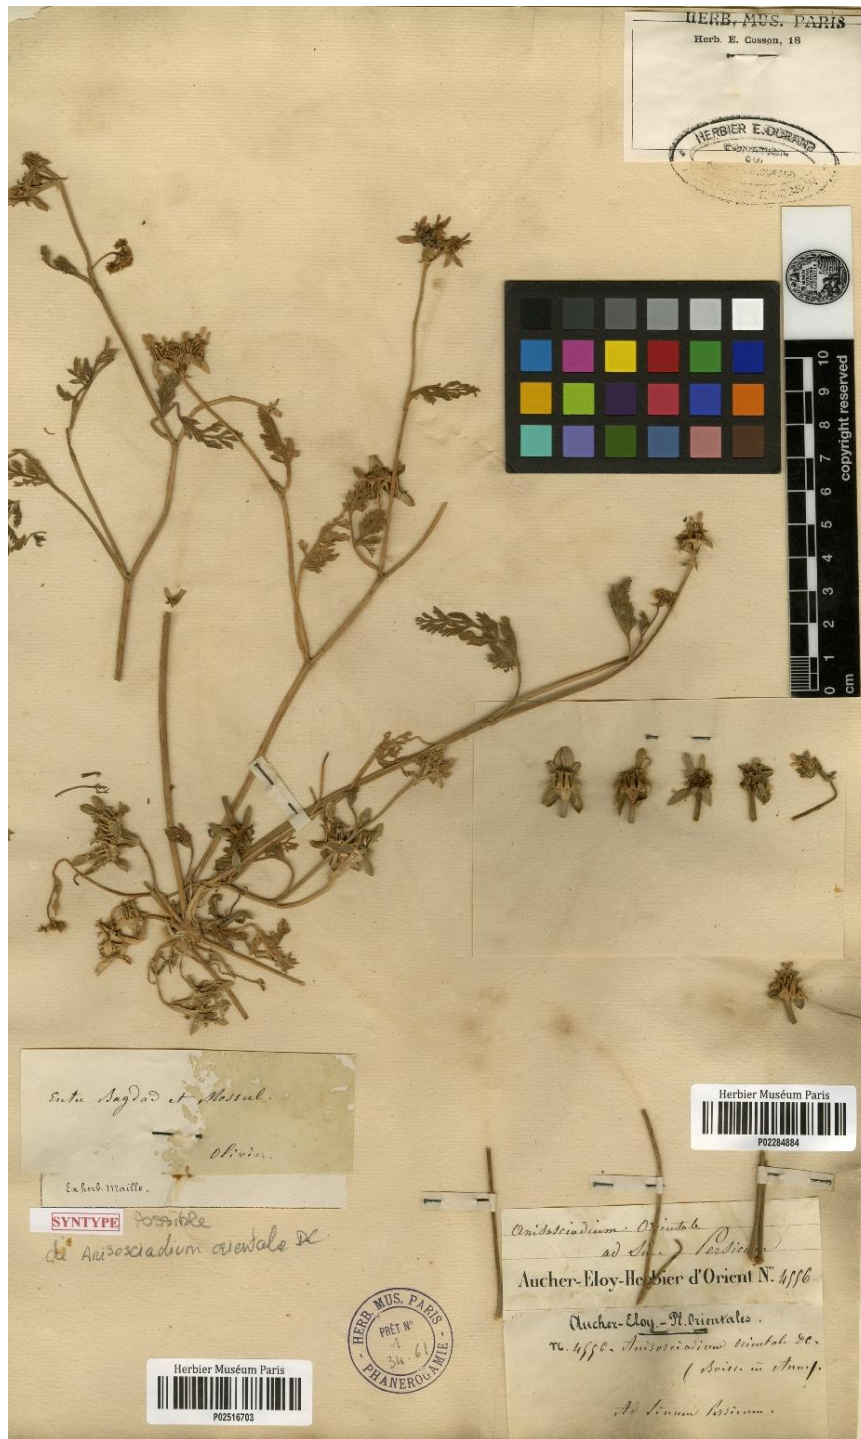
HERB. MUS. PARIS
Herb. E. Cosson, 18

HERBIER E. DURAND
DONATION
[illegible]

copyright reserved
0 1 2 3 4 5 6 7 8 9 10 cm

Entre Bagdad et Mossul.
Olivier.
Ex herb. Maille.

SYNTYPE possible
de Anisosciadium orientale DC

Herbier Muséum Paris
P02516703

HERB. MUS. PARIS
PRÊT N° 4
34.61
PHANEROGAMIE

Herbier Muséum Paris
P02284884

Anisosciadium Orientale
ad Sin. Persicum
Aucher-Eloy-Herbier d'Orient N° 4556

Aucher-Eloy. - Pl. Orientales.
n. 4556. Anisosciadium orientale DC.
(Boiss. in Ann.)
Ad Sinum Persicum.